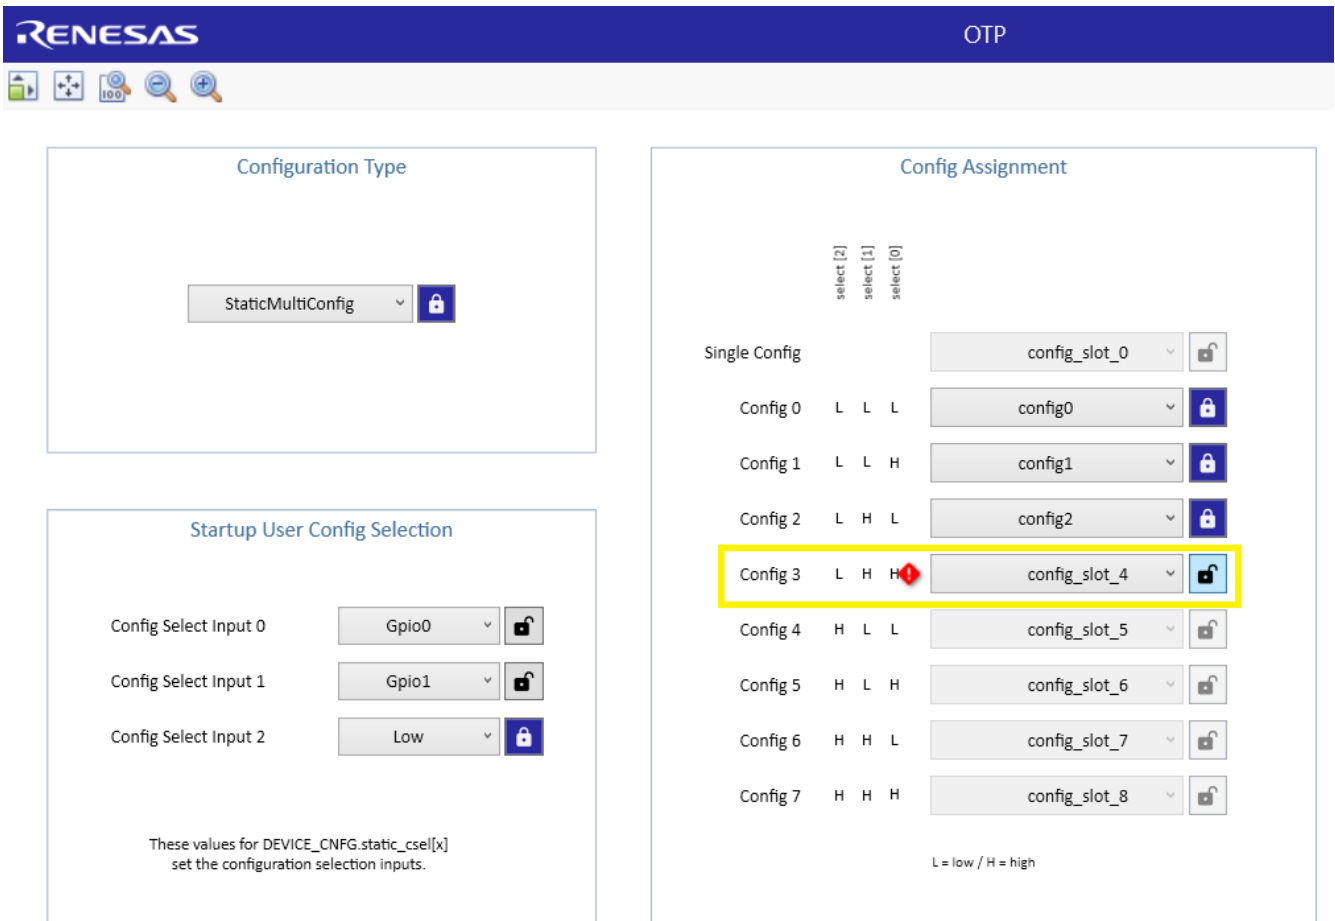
RENESAS

OTP

Configuration Type

StaticMultiConfig

Startup User Config Selection

Config Select Input 0 Gpio0

Config Select Input 1 Gpio1

Config Select Input 2 Low

These values for DEVICE_CNFG.static_csel[x] set the configuration selection inputs.

Config Assignment

select [2] select [1] select [0]

Single Config config_slot_0

Config 0 L L L config0

Config 1 L L H config1

Config 2 L H L config2

Config 3 L H H config_slot_4

Config 4 H L L config_slot_5

Config 5 H L H config_slot_6

Config 6 H H L config_slot_7

Config 7 H H H config_slot_8

L = low / H = high